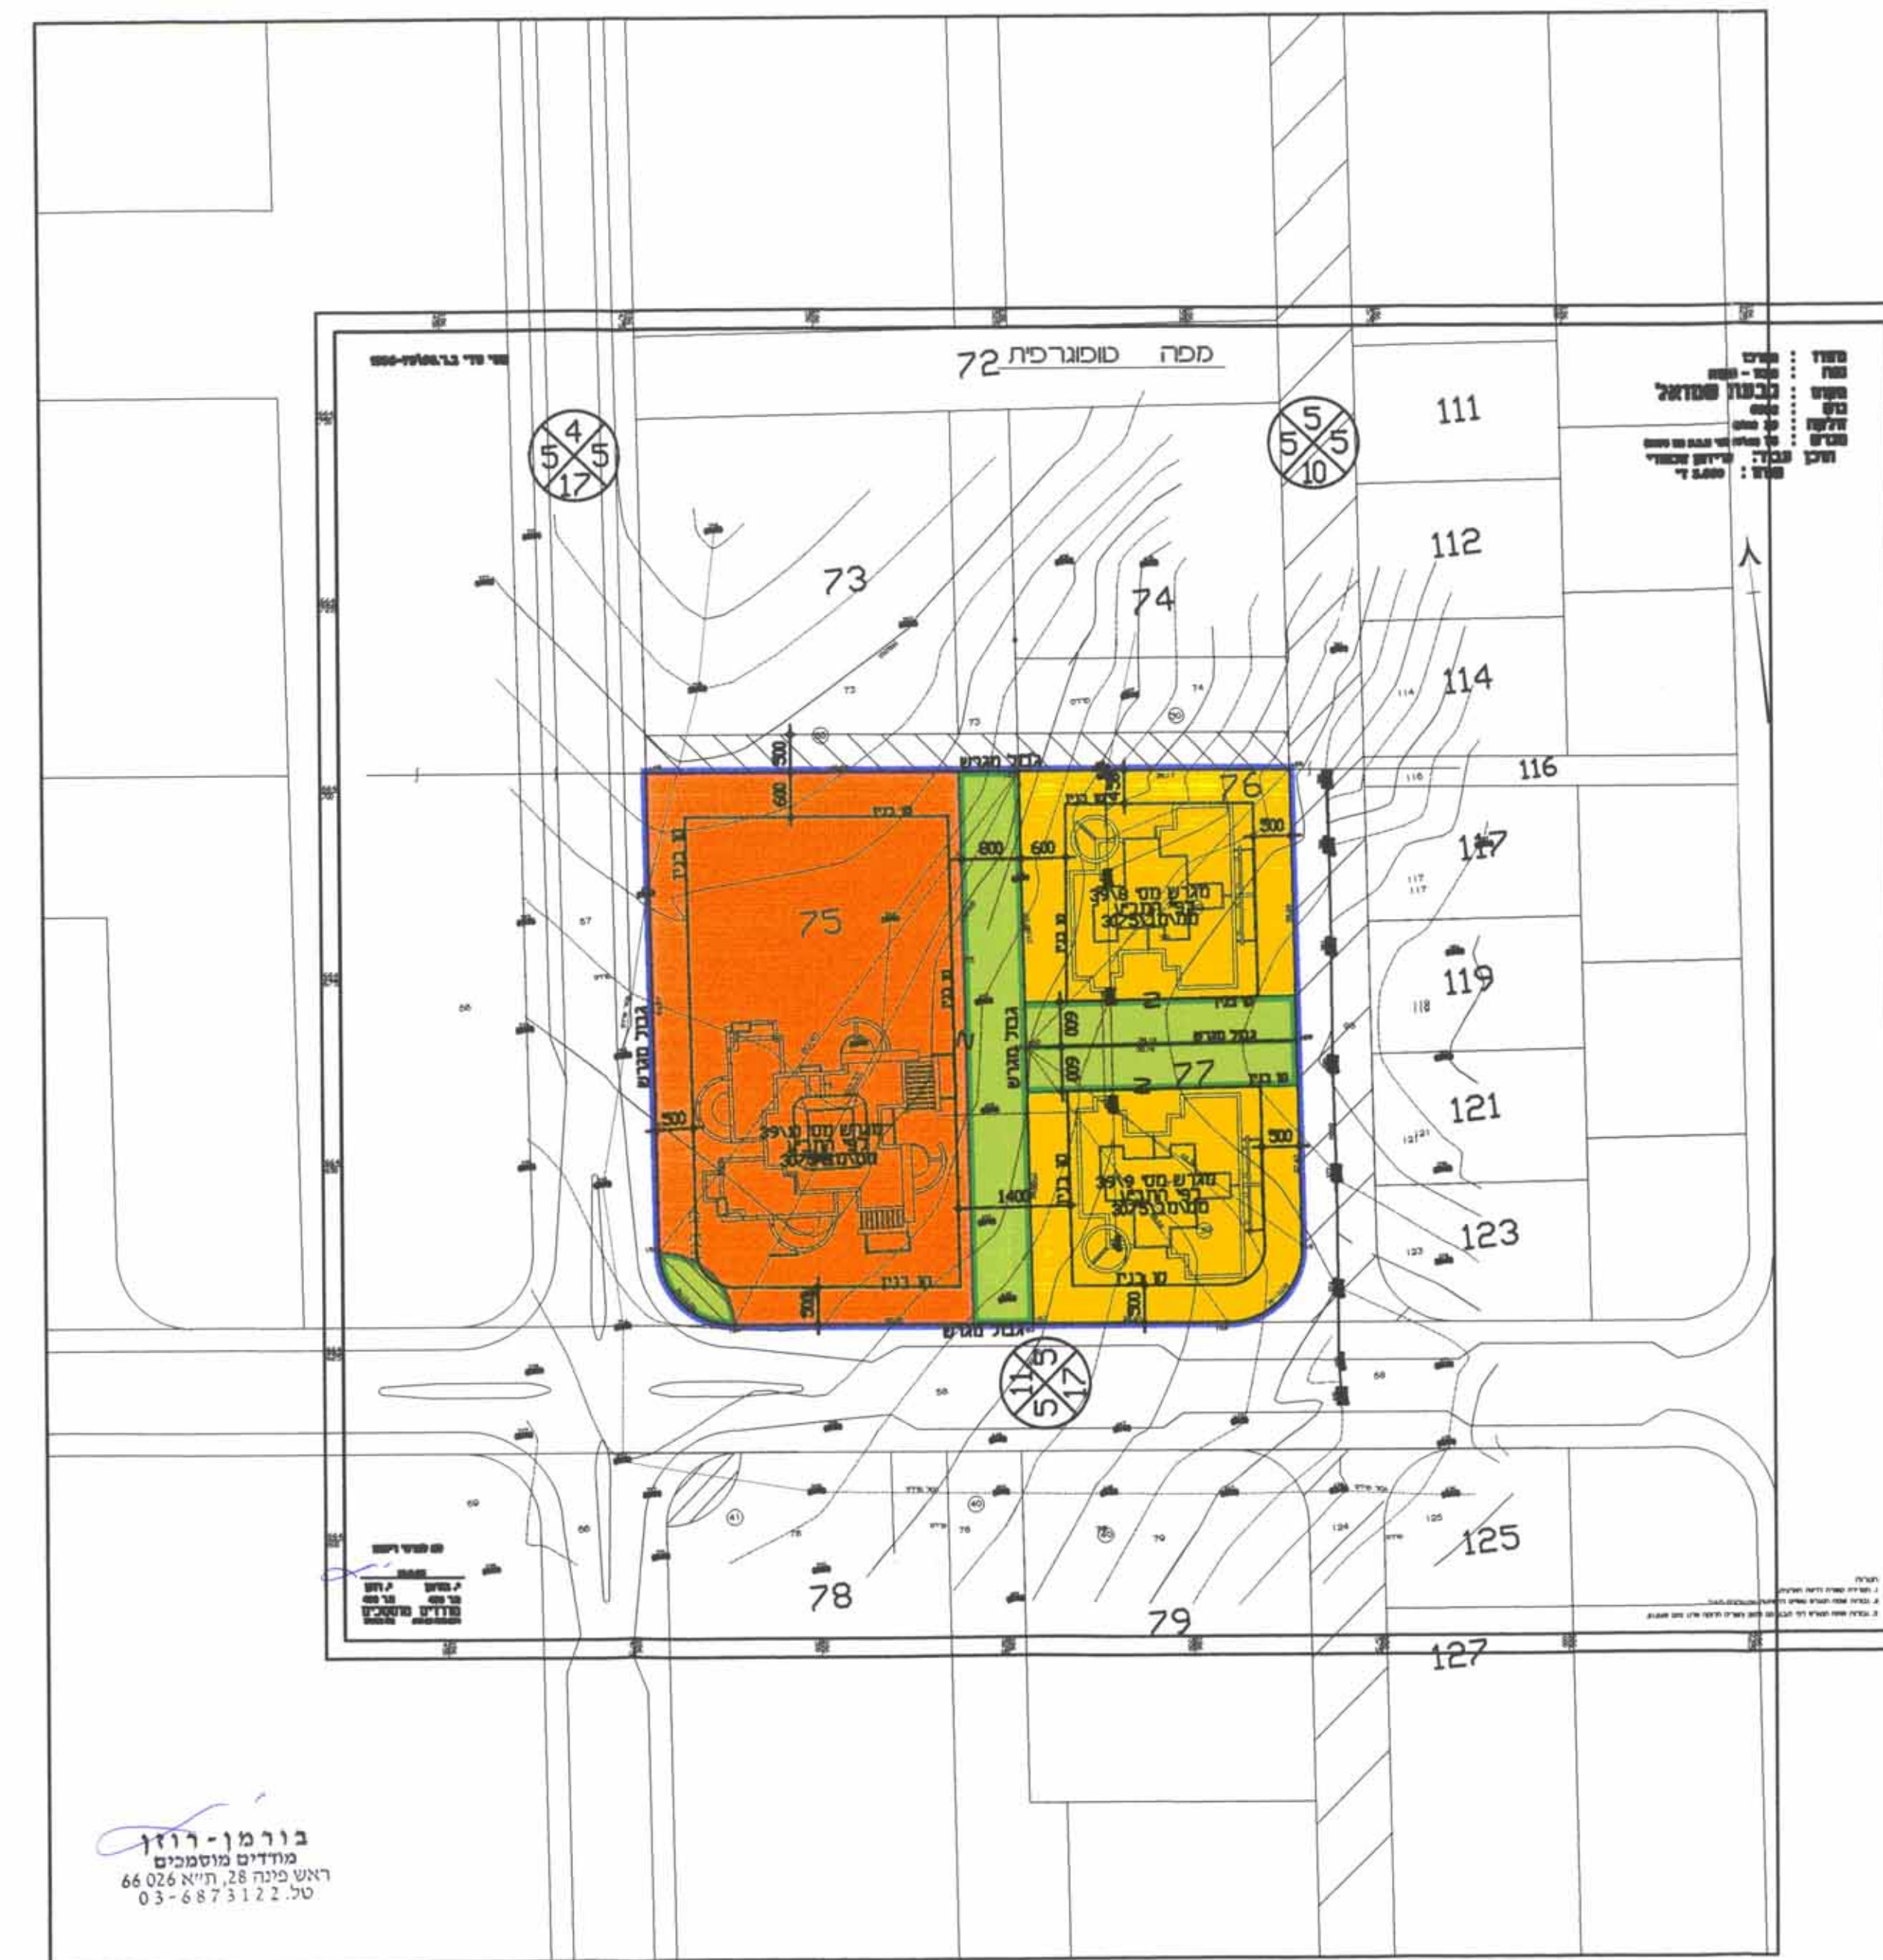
מפה טופוגרפית 72

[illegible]
גבעת שמואל
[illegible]

111
112
114
116
117
119
121
123
125
127
73
74
75
76
77
78
79

גבול מגרש
קו בניין
600
600
500
500
1400
600
500
500
500

מגרש מס' 39/8
מגרש מס' 39/9

5 4 5 17
5 5 5 10
11 5 5 17

בורמן-רוזן
מודדים מוסמכים
ראש פינה 28, ת"א 66 026
טל. 03-6873122